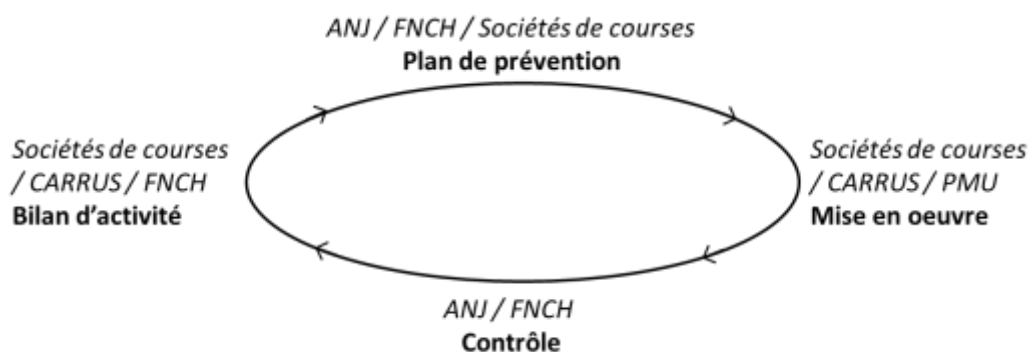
*ANJ / FNCH / Sociétés de courses*
**Plan de prévention**

*Sociétés de courses / CARRUS / PMU*
**Mise en oeuvre**

*ANJ / FNCH*
**Contrôle**

*Sociétés de courses / CARRUS / FNCH*
**Bilan d'activité**